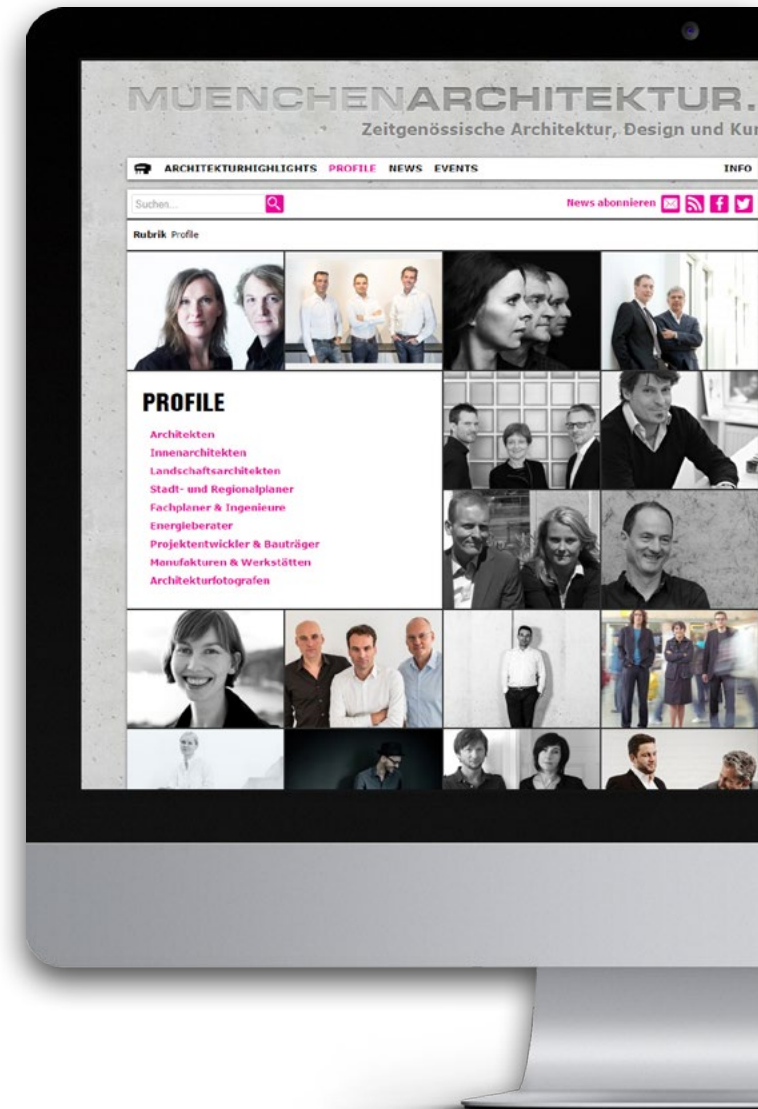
MUENCHENARCHITEKTUR.

Zeitgenössische Architektur, Design und Ku

ARCHITEKTURHIGHLIGHTS PROFILE NEWS EVENTS INFO

Suchen...

News abonnieren

Rubrik Profile

PROFILE

Architekten
Innenarchitekten
Landschaftsarchitekten
Stadt- und Regionalplaner
Fachplaner & Ingenieure
Energieberater
Projektentwickler & Bauträger
Manufakturen & Werkstätten
Architekturfotografen